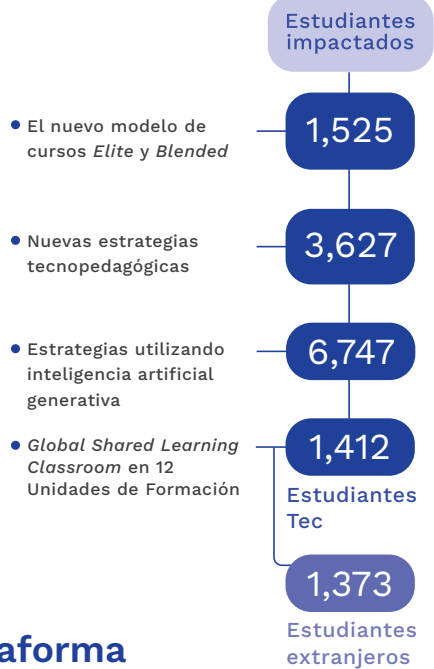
Estudiantes impactados

El nuevo modelo de cursos *Elite* y *Blended*

1,525

Nuevas estrategias tecnopedagógicas

3,627

Estrategias utilizando inteligencia artificial generativa

6,747

*Global Shared Learning Classroom* en 12 Unidades de Formación

1,412

Estudiantes Tec

1,373

Estudiantes extranjeros

aforma